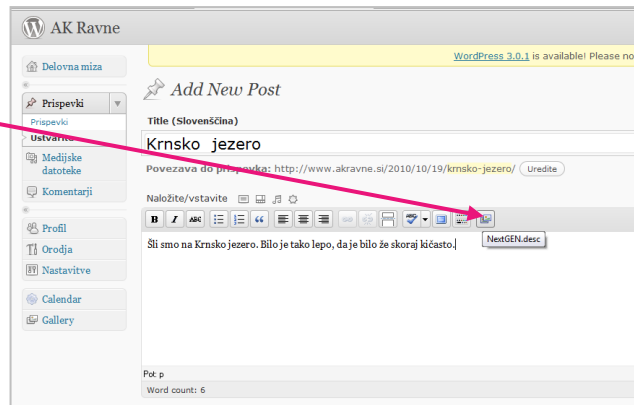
AK Ravne

WordPress 3.0.1 is available! Please no

Delovna miza

Prispevki

Prispevki

Ustvari

Medijske datoteke

Komentarji

Profil

Orodja

Nastavitve

Calendar

Gallery

Add New Post

Title (Slovenščina)

Krnsko jezero

Povezava do prispevka: http://www.akravne.si/2010/10/19/krnsko-jezero/ Uredite

Naložite/vstavite

B I ABC

NextGEN.desc

Šli smo na Krnsko jezero. Bilo je tako lepo, da je bilo že skoraj kičasto.

Pot: p

Word count: 6